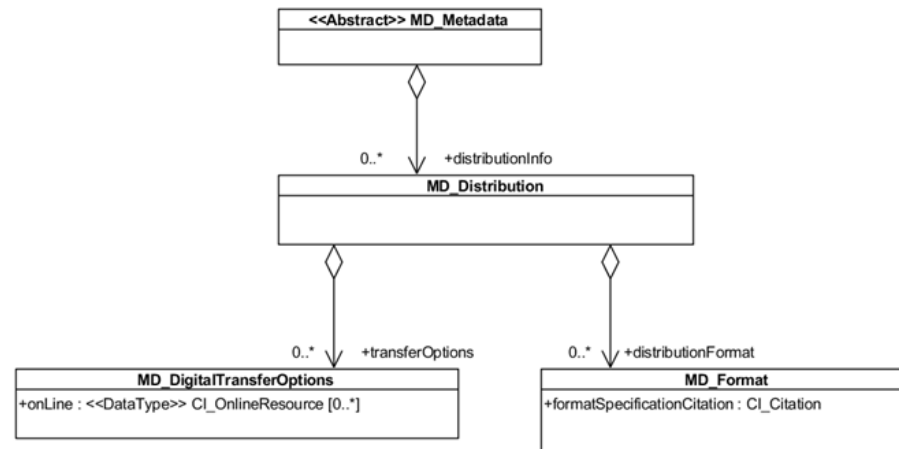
<<Abstract>> MD_Metadata

0..* +distributionInfo

MD_Distribution

0..* +transferOptions

0..* +distributionFormat

MD_DigitalTransferOptions

+onLine : <<DataType>> CI_OnlineResource [0..*]

MD_Format

+formatSpecificationCitation : CI_Citation